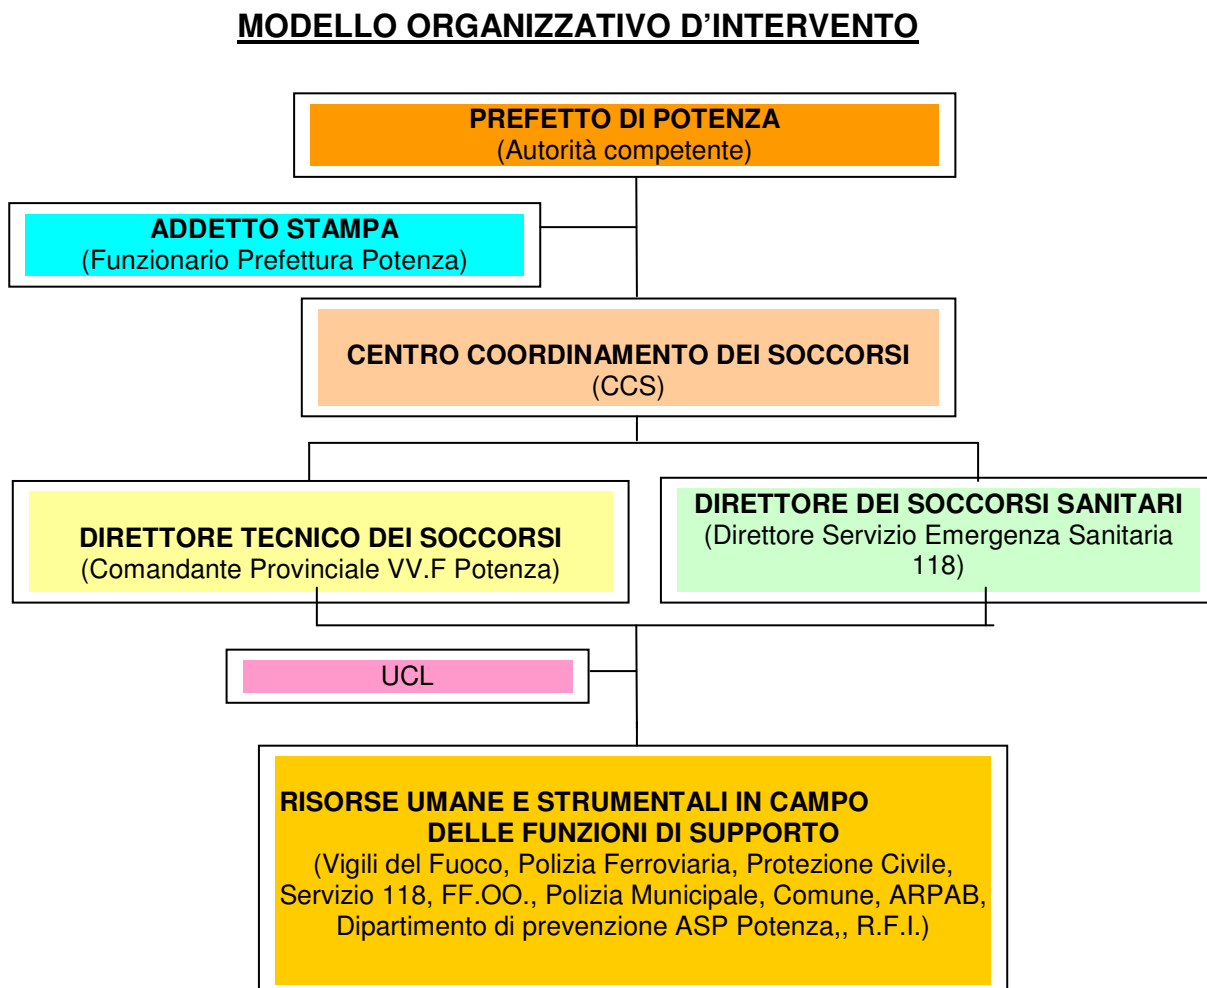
MODELLO ORGANIZZATIVO D’INTERVENTO

PREFETTO DI POTENZA
(Autorità competente)

ADDETTO STAMPA
(Funzionario Prefettura Potenza)

CENTRO COORDINAMENTO DEI SOCCORSI
(CCS)

DIRETTORE TECNICO DEI SOCCORSI
(Comandante Provinciale VV.F Potenza)

DIRETTORE DEI SOCCORSI SANITARI
(Direttore Servizio Emergenza Sanitaria 118)

UCL

RISORSE UMANE E STRUMENTALI IN CAMPO
DELLE FUNZIONI DI SUPPORTO
(Vigili del Fuoco, Polizia Ferroviaria, Protezione Civile, Servizio 118, FF.OO., Polizia Municipale, Comune, ARPAB, Dipartimento di prevenzione ASP Potenza,, R.F.I.)